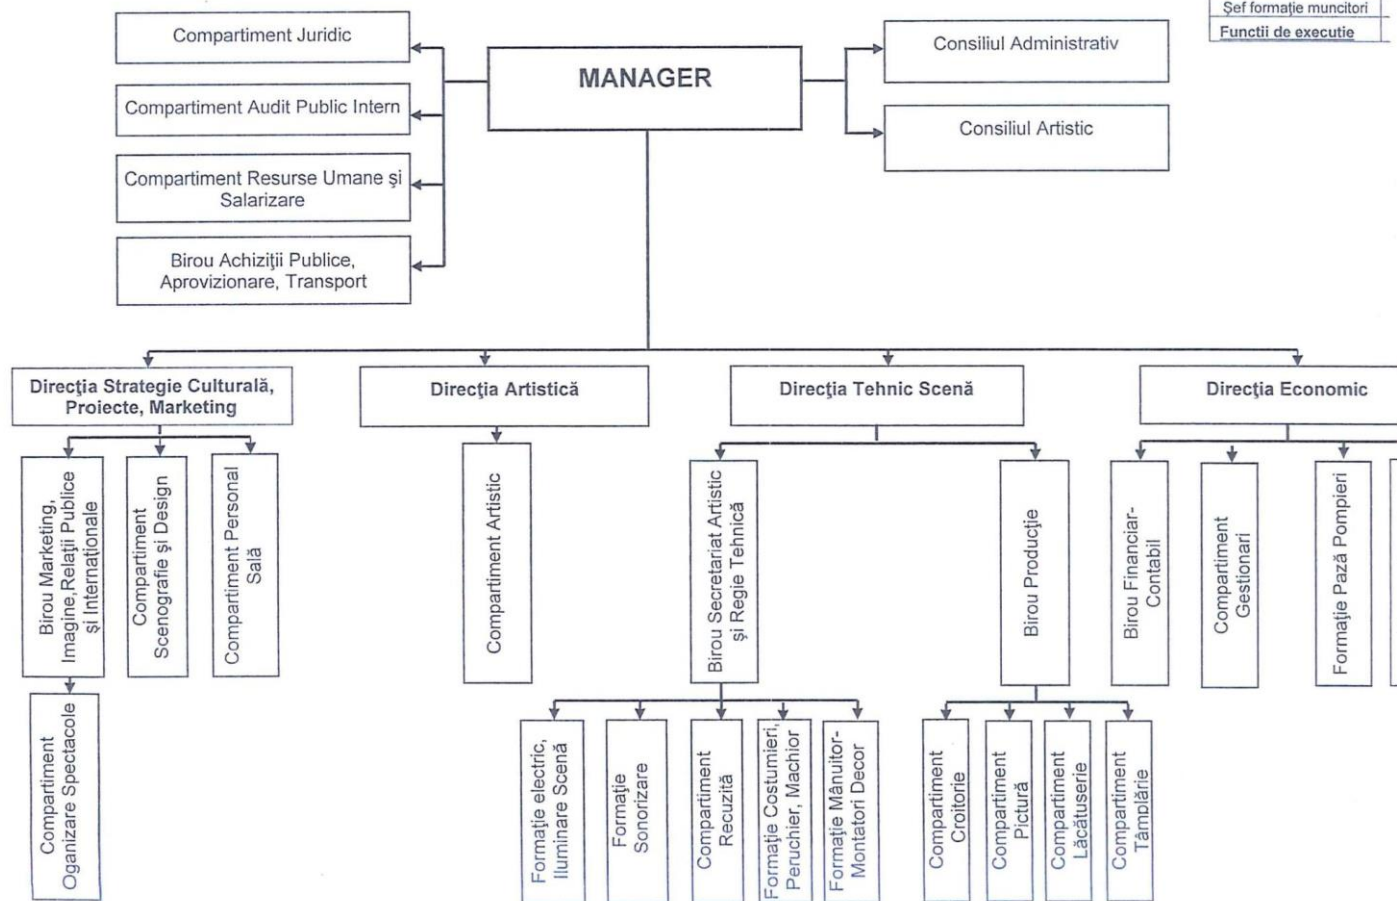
Şef formaţie muncitori
Functii de executie

MANAGER

Compartiment Juridic
Compartiment Audit Public Intern
Compartiment Resurse Umane şi Salarizare
Birou Achiziţii Publice, Aprovizionare, Transport

Consiliul Administrativ
Consiliul Artistic

Direcţia Strategie Culturală, Proiecte, Marketing
Birou Marketing, Imagine,Relaţii Publice şi Internaţionale
Compartiment Scenografie şi Design
Compartiment Personal Sală
Compartiment Oganizare Spectacole

Direcţia Artistică
Compartiment Artistic

Direcţia Tehnic Scenă
Birou Secretariat Artistic şi Regie Tehnică
Birou Producţie
Formaţie electric, Iluminare Scenă
Formaţie Sonorizare
Compartiment Recuzită
Formaţie Costumieri, Peruchier, Machior
Formaţie Mânuitor-Montatori Decor
Compartiment Croitorie
Compartiment Pictură
Compartiment Lăcătuserie
Compartiment Tâmplărie

Direcţia Economic
Birou Financiar-Contabil
Compartiment Gestionari
Formaţie Pază Pompieri